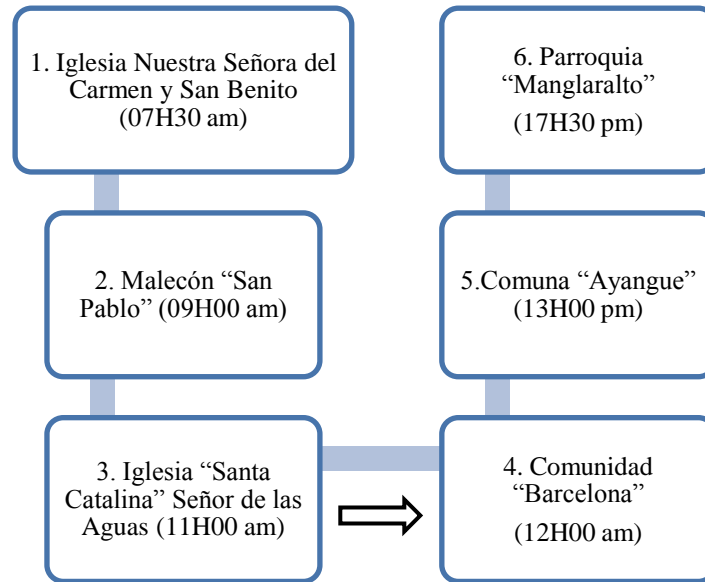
1. Iglesia Nuestra Señora del Carmen y San Benito (07H30 am)

2. Malecón “San Pablo” (09H00 am)

3. Iglesia “Santa Catalina” Señor de las Aguas (11H00 am)

4. Comunidad “Barcelona”

(12H00 am)

5.Comuna “Ayangue” (13H00 pm)

6. Parroquia “Manglaralto”

(17H30 pm)